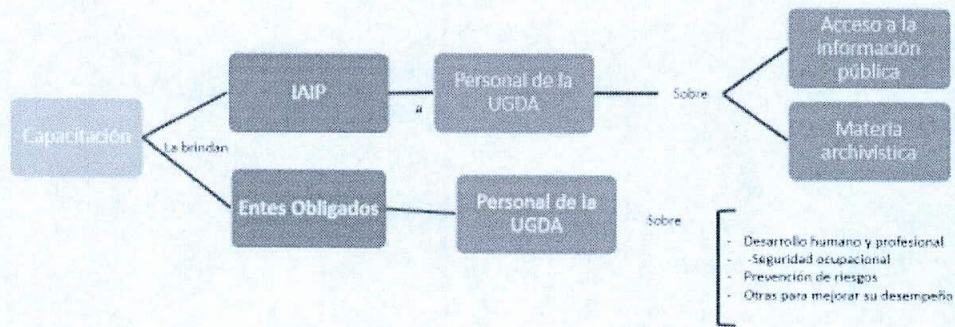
Capacitación

La brindan

IAIP

a

Personal de la UGDA

Sobre

Acceso a la información pública

Materia archivística

Entes Obligados

Personal de la UGDA

Sobre

- Desarrollo humano y profesional
- Seguridad ocupacional
- Prevención de riesgos
- Otras para mejorar su desempeño